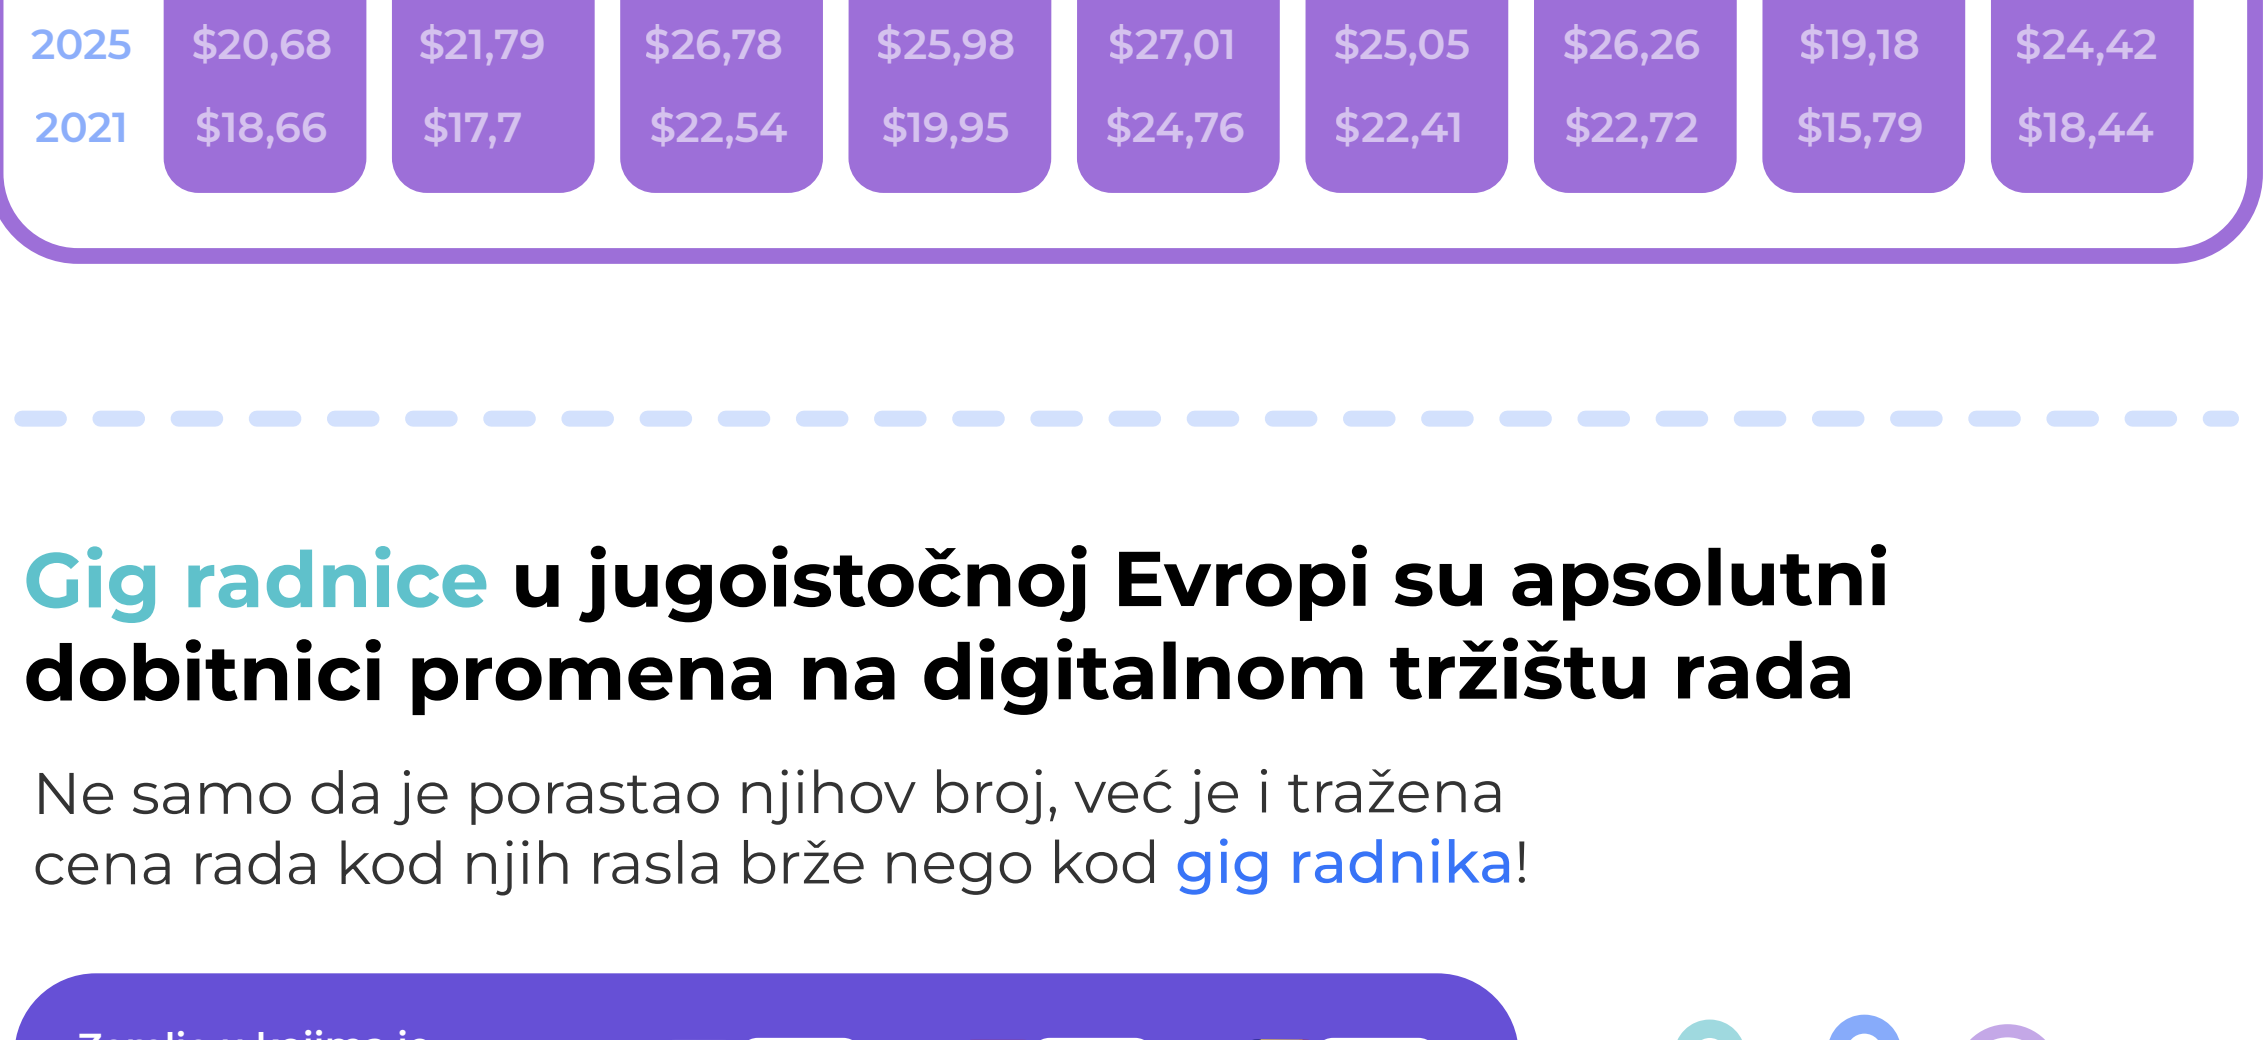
| 2025 | $20,68 | $21,79 | $26,78 | $25,98 | $27,01 | $25,05 | $26,26 | $19,18 | $24,42 |
|---|---|---|---|---|---|---|---|---|---|
| 2021 | $18,66 | $17,7 | $22,54 | $19,95 | $24,76 | $22,41 | $22,72 | $15,79 | $18,44 |

Gig radnice u jugoistočnoj Evropi su apsolutni dobitnici promena na digitalnom tržištu rada

Ne samo da je porastao njihov broj, već je i tražena cena rada kod njih rasla brže nego kod gig radnika!

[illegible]